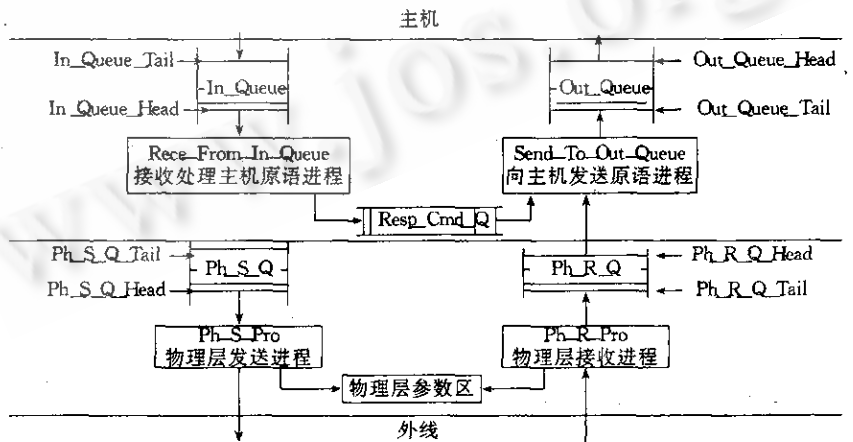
主机

In_Queue_Tail
In_Queue
In_Queue_Head

Out_Queue_Head
Out_Queue
Out_Queue_Tail

Rece_From_In_Queue
接收处理主机原语进程

Send_To_Out_Queue
向主机发送原语进程

Resp_Cmd_Q

Ph_S_Q_Tail
Ph_S_Q
Ph_S_Q_Head

Ph_R_Q_Head
Ph_R_Q
Ph_R_Q_Tail

Ph_S_Pro
物理层发送进程

Ph_R_Pro
物理层接收进程

物理层参数区

外线